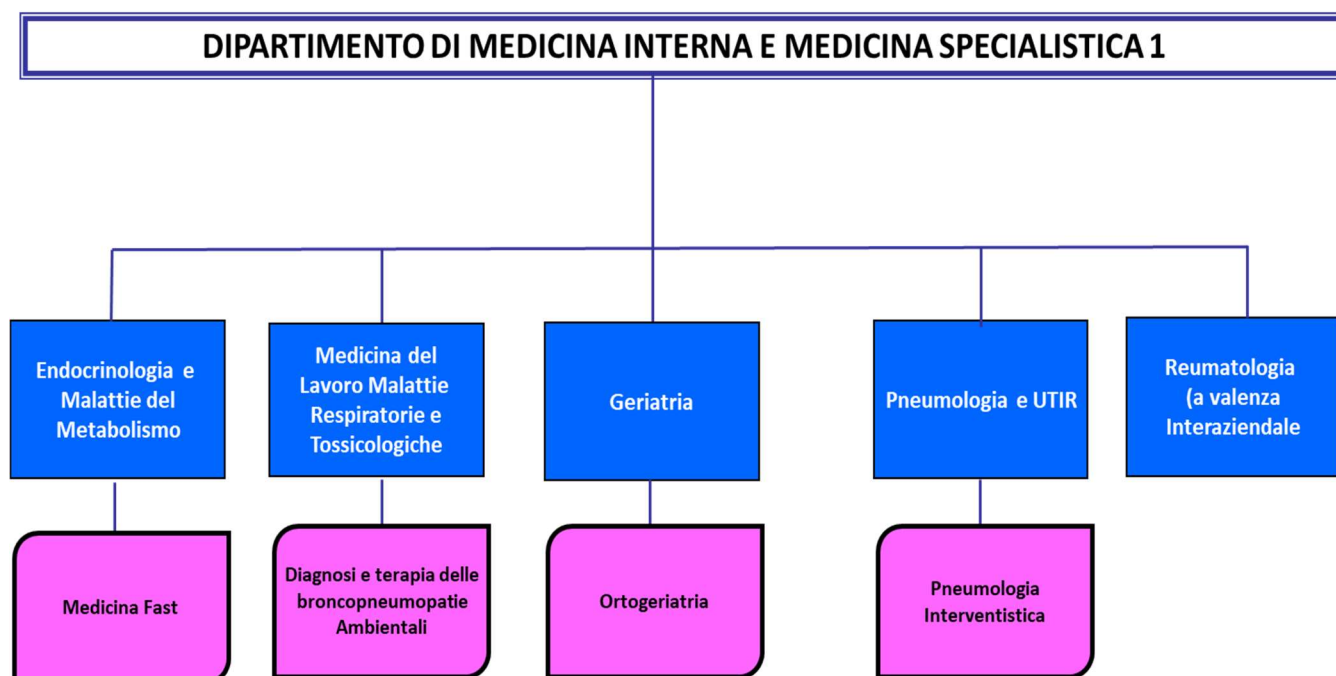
DIPARTIMENTO DI MEDICINA INTERNA E MEDICINA SPECIALISTICA 1

Endocrinologia e Malattie del Metabolismo

Medicina del Lavoro Malattie Respiratorie e Tossicologiche

Geriatria

Pneumologia e UTIR

Reumatologia (a valenza Interaziendale

Medicina Fast

Diagnosi e terapia delle broncopneumopatie Ambientali

Ortogeriatria

Pneumologia Interventistica